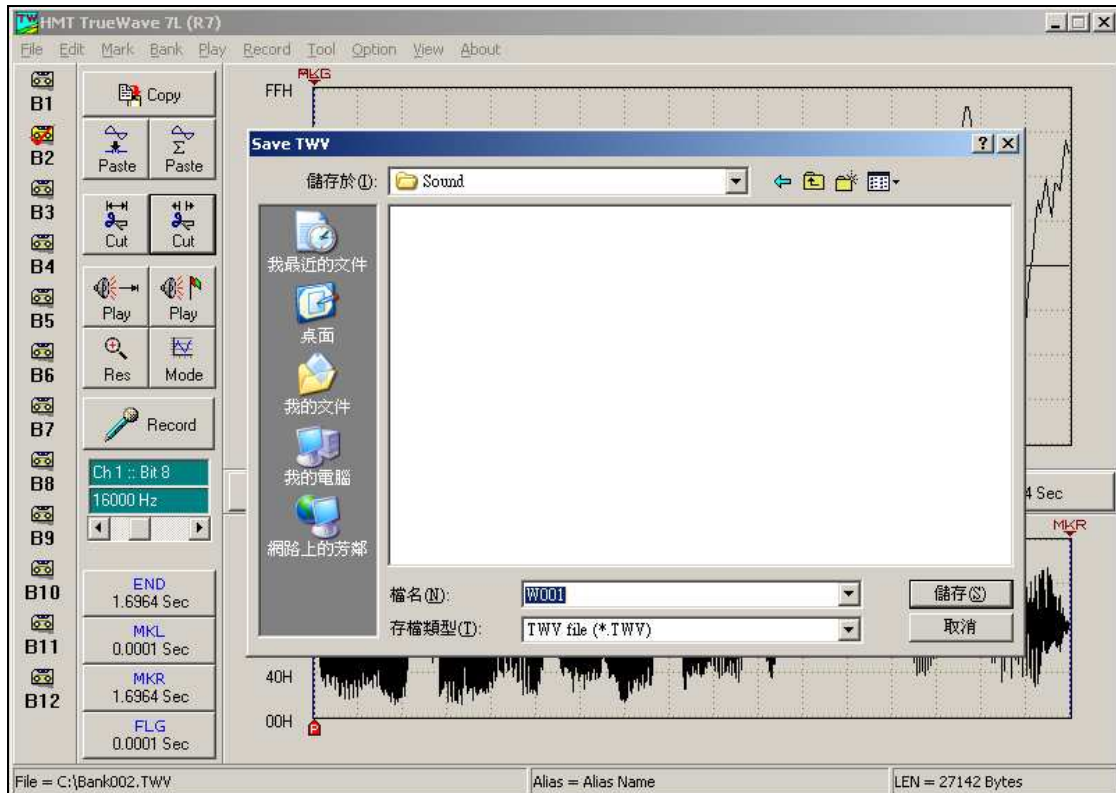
HMT TrueWave 7L (R7)

File Edit Mark Bank Play Record Tool Option View About

B1
B2
B3
B4
B5
B6
B7
B8
B9
B10
B11
B12

Copy
Paste
Paste
Cut
Cut
Play
Play
Res
Mode
Record

Ch 1 :: Bit 8
16000 Hz

END
1.6964 Sec
MKL
0.0001 Sec
MKR
1.6964 Sec
FLG
0.0001 Sec

MKG
FFH
40H
00H
4 Sec
MKR

Save TWV

儲存於(I): Sound

我最近的文件
桌面
我的文件
我的電腦
網路上的芳鄰

檔名(N): W001
存檔類型(T): TWV file (*.TWV)

儲存(S)
取消

File = C:\Bank002.TWV
Alias = Alias Name
LEN = 27142 Bytes